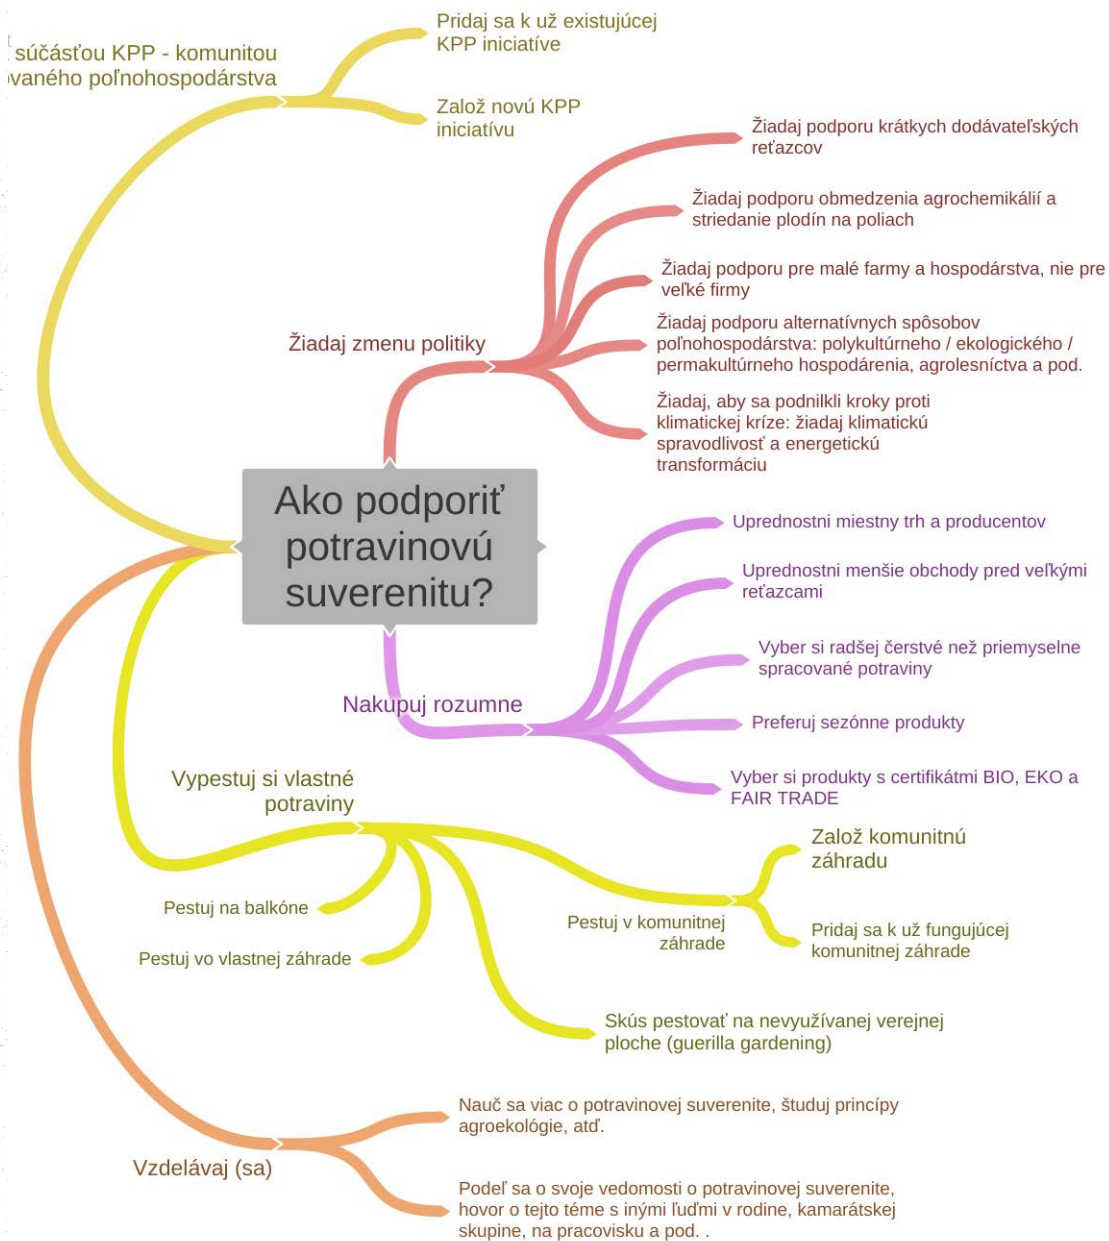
súčásťou KPP - komunitou vaného poľnohospodárstva

Pridaj sa k už existujúcej KPP iniciatíve

Založ novú KPP iniciatívu

Žiadaj zmenu politiky

Žiadaj podporu krátkych dodávateľských reťazcov

Žiadaj podporu obmedzenia agrochemikálií a striedanie plodín na poliach

Žiadaj podporu pre malé farmy a hospodárstva, nie pre veľké firmy

Žiadaj podporu alternatívnych spôsobov poľnohospodárstva: polykultúrneho / ekologického / permakultúrneho hospodárenia, agrolesníctva a pod.

Žiadaj, aby sa podnilkli kroky proti klimatickej kríze: žiadaj klimatickú spravodlivosť a energetickú transformáciu

Ako podporiť potravinovú suverenitu?

Nakupuj rozumne

Uprednostni miestny trh a producentov

Upredostni menšie obchody pred veľkými reťazcami

Vyber si radšej čerstvé než priemyselne spracované potraviny

Preferuj sezónne produkty

Vyber si produkty s certifikátmi BIO, EKO a FAIR TRADE

Vypestuj si vlastné potraviny

Pestuj na balkóne

Pestuj vo vlastnej záhrade

Pestuj v komunitnej záhrade

Založ komunitnú záhradu

Pridaj sa k už fungujúcej komunitnej záhrade

Skús pestovať na nevyužívanej verejnej ploche (guerilla gardening)

Vzdelávaj (sa)

Nauč sa viac o potravinovej suverenite, študuj princípy agroekológie, atď.

Podeľ sa o svoje vedomosti o potravinovej suverenite, hovor o tejto téme s inými ľuďmi v rodine, kamarátskej skupine, na pracovisku a pod. .